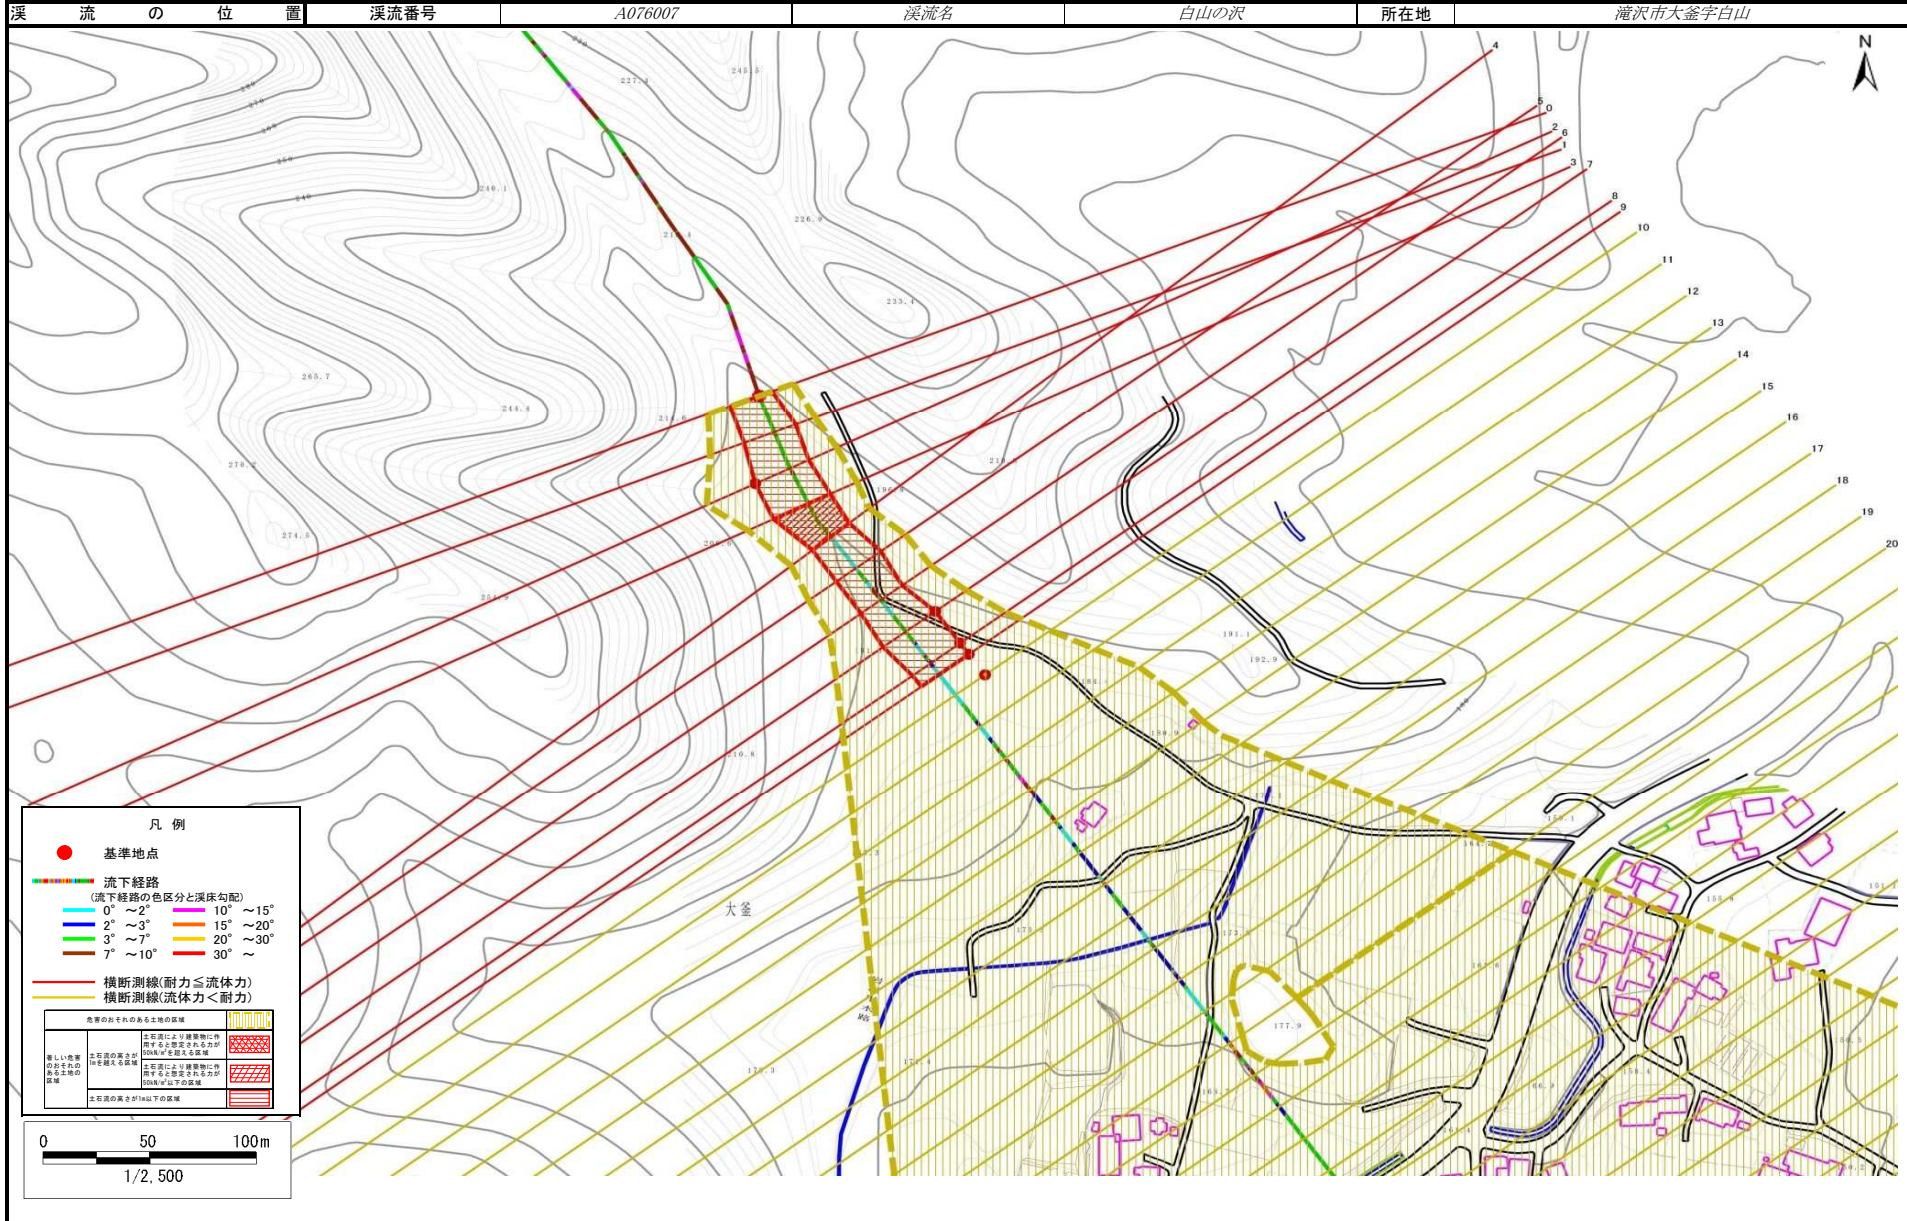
| 渓　流　の　位　置 | 渓流番号 | A076007 | 渓流名 | 白山の沢 | 所在地 | 滝沢市大釜字白山 |
|---|---|---|---|---|---|---|

N

4
5
0
2
6
1
3
7
8
9
10
11
12
13
14
15
16
17
18
19
20

227.4
245.5
240.1
226.9
233.4
265.7
244.4
270.2
274.5
254.9
210.8
191.1
192.9
177.9
173.3

大釜

凡　例

基準地点

流下経路
(流下経路の色区分と渓床勾配)
0°　～2°　10°　～15°
2°　～3°　15°　～20°
3°　～7°　20°　～30°
7°　～10°　30°　～

横断測線(耐力≦流体力)
横断測線(流体力＜耐力)

| 危害のおそれのある土地の区域 | | |
|---|---|---|
| 著しい危害のおそれのある土地の区域 | 土石流の高さが1mを超える区域 | 土石流により建築物に作用すると想定される力が50kN/m²を超える区域 |
| | | 土石流により建築物に作用すると想定される力が50kN/m²以下の区域 |
| | 土石流の高さが1m以下の区域 | |

0　50　100m
1/2,500